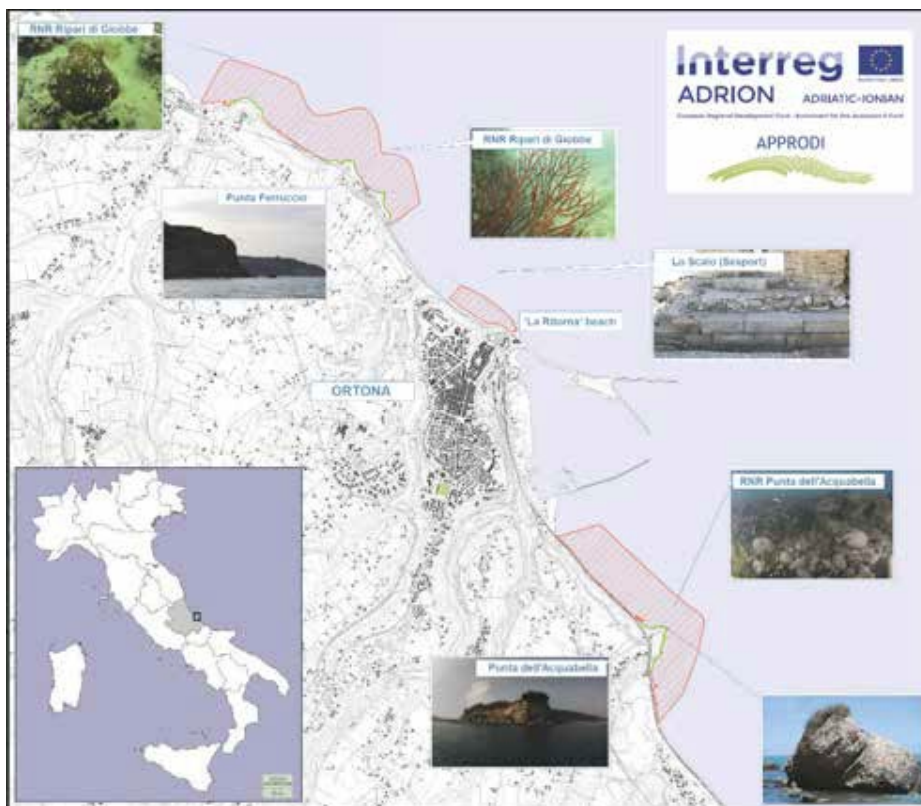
RNR Ripari di Giobbe

Interreg
ADRION ADRIATIC-IONIAN
European Regional Development Fund - Instrument for Pre-Accession II Fund
APPRODI

RNR Ripari di Giobbe

Punta Ferruccio

Lo Scalo (Seaport)

'La Ritorna' beach

ORTONA

RNR Punta dell'Acquabella

Punta dell'Acquabella